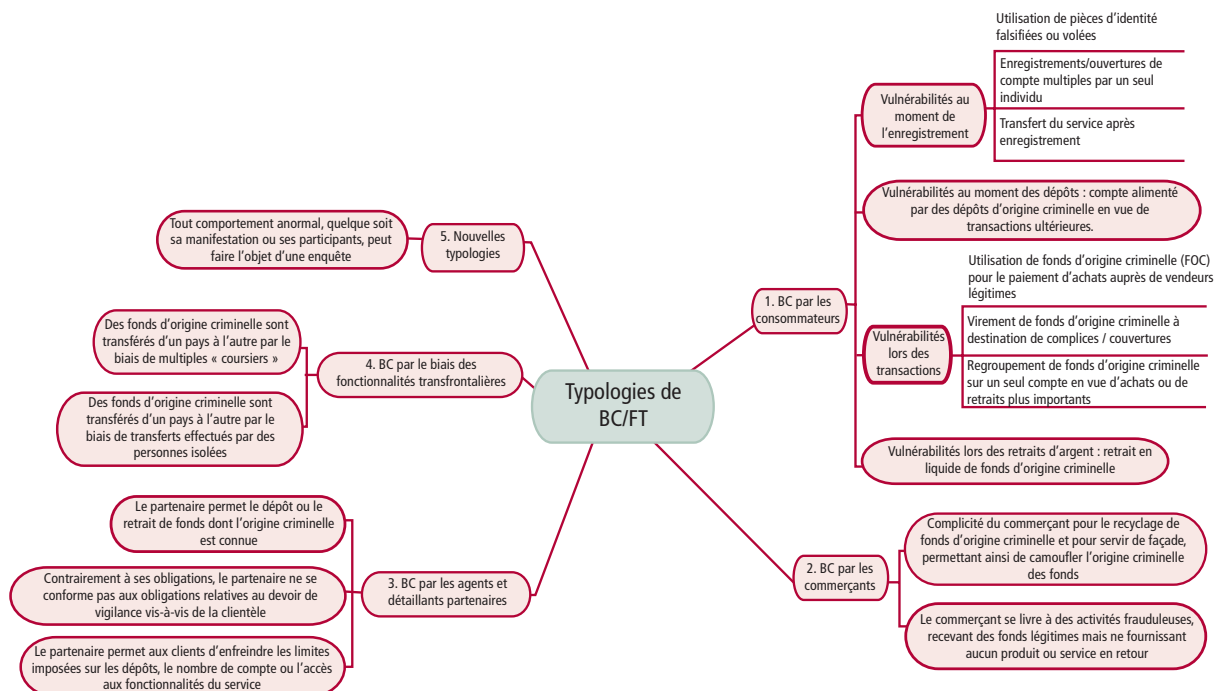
Typologies de BC/FT

1. BC par les consommateurs

Vulnérabilités au moment de l'enregistrement

Utilisation de pièces d'identité falsifiées ou volées

Enregistrements/ouvertures de compte multiples par un seul individu

Transfert du service après enregistrement

Vulnérabilités au moment des dépôts : compte alimenté par des dépôts d'origine criminelle en vue de transactions ultérieures.

Vulnérabilités lors des transactions

Utilisation de fonds d'origine criminelle (FOC) pour le paiement d'achats auprès de vendeurs légitimes

Virement de fonds d'origine criminelle à destination de complices / couvertures

Regroupement de fonds d'origine criminelle sur un seul compte en vue d'achats ou de retraits plus importants

Vulnérabilités lors des retraits d'argent : retrait en liquide de fonds d'origine criminelle

2. BC par les commerçants

Complicité du commerçant pour le recyclage de fonds d'origine criminelle et pour servir de façade, permettant ainsi de camoufler l'origine criminelle des fonds

Le commerçant se livre à des activités frauduleuses, recevant des fonds légitimes mais ne fournissant aucun produit ou service en retour

3. BC par les agents et détaillants partenaires

Le partenaire permet le dépôt ou le retrait de fonds dont l'origine criminelle est connue

Contrairement à ses obligations, le partenaire ne se conforme pas aux obligations relatives au devoir de vigilance vis-à-vis de la clientèle

Le partenaire permet aux clients d'enfreindre les limites imposées sur les dépôts, le nombre de compte ou l'accès aux fonctionnalités du service

4. BC par le biais des fonctionnalités transfrontalières

Des fonds d'origine criminelle sont transférés d'un pays à l'autre par le biais de multiples « coursiers »

Des fonds d'origine criminelle sont transférés d'un pays à l'autre par le biais de transferts effectués par des personnes isolées

5. Nouvelles typologies

Tout comportement anormal, quelque soit sa manifestation ou ses participants, peut faire l'objet d'une enquête